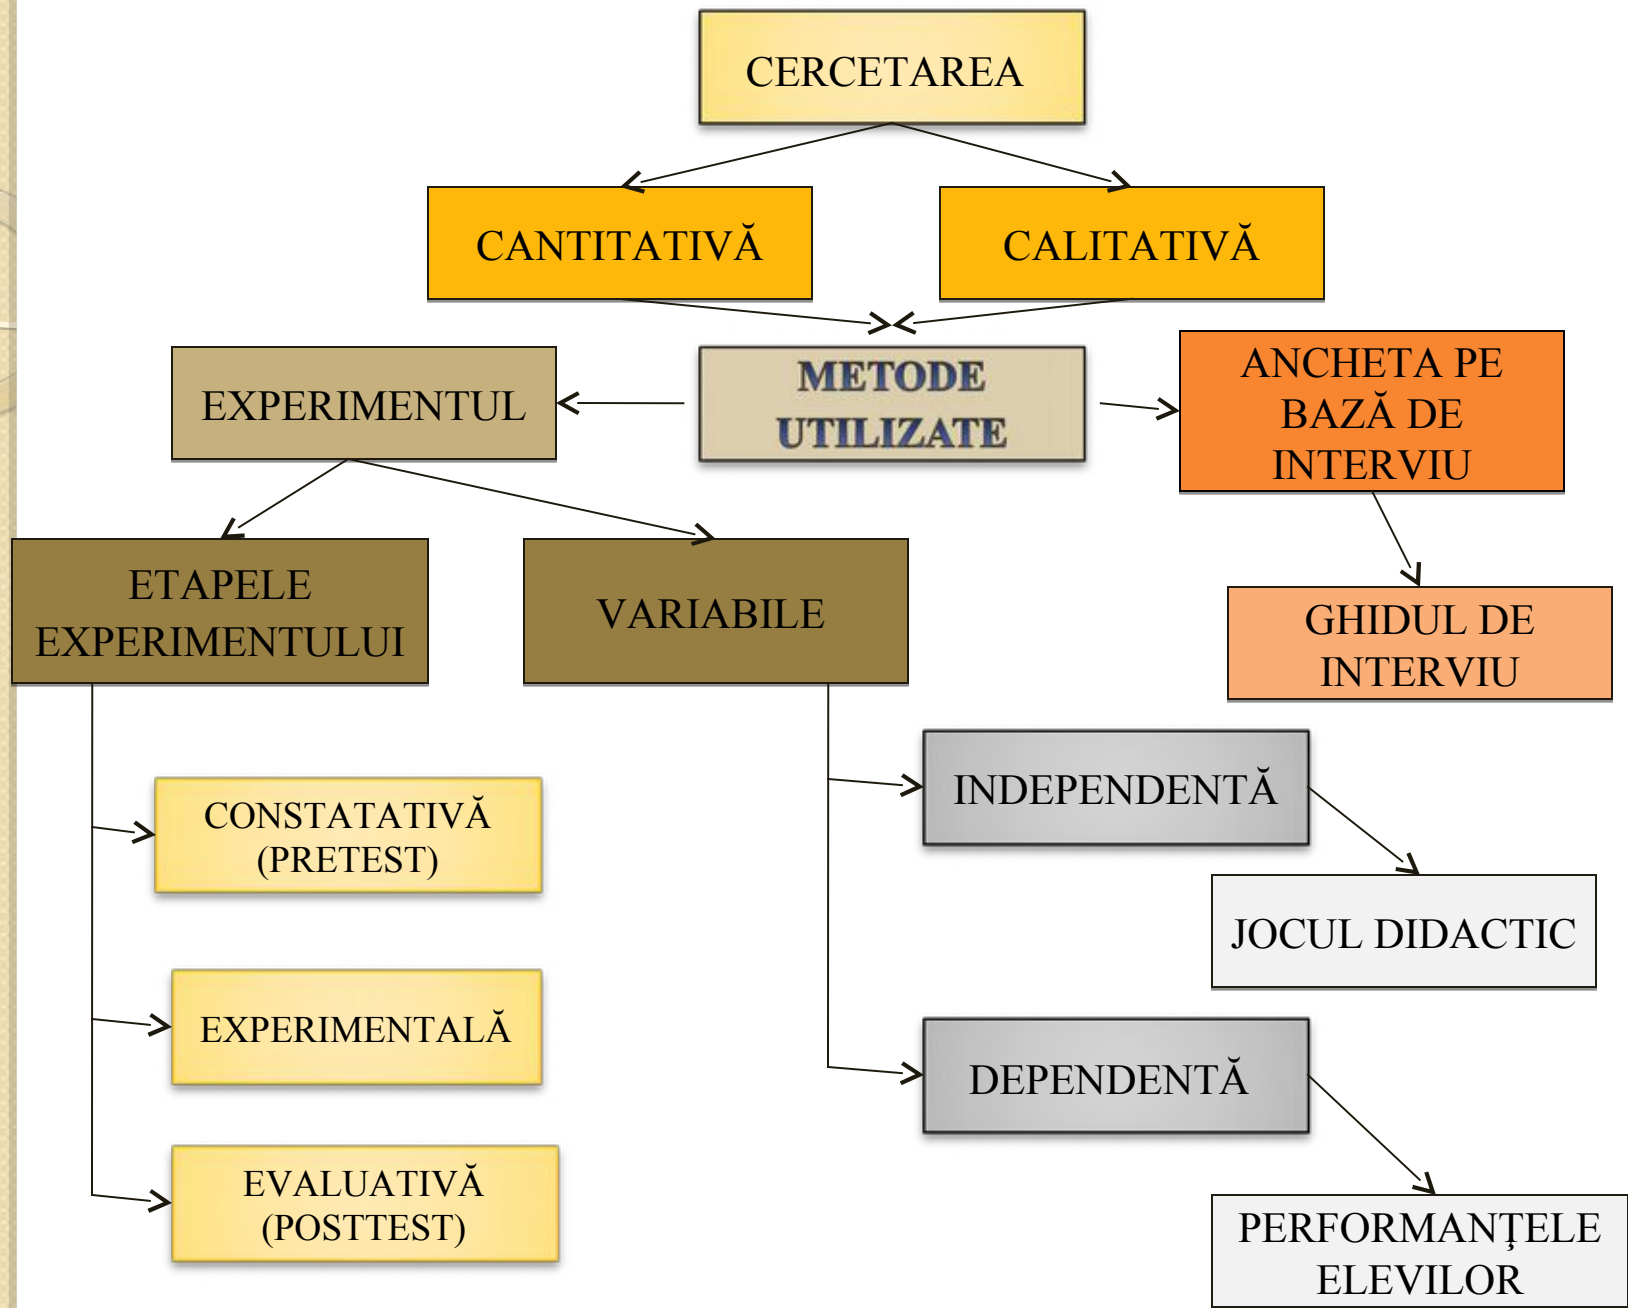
CERCETAREA

CANTITATIVĂ

CALITATIVĂ

EXPERIMENTUL

METODE UTILIZATE

ANCHETA PE BAZĂ DE INTERVIU

ETAPELE EXPERIMENTULUI

VARIABILE

GHIDUL DE INTERVIU

INDEPENDENTĂ

CONSTATATIVĂ (PRETEST)

JOCUL DIDACTIC

EXPERIMENTALĂ

DEPENDENTĂ

EVALUATIVĂ (POSTTEST)

PERFORMANȚELE ELEVILOR